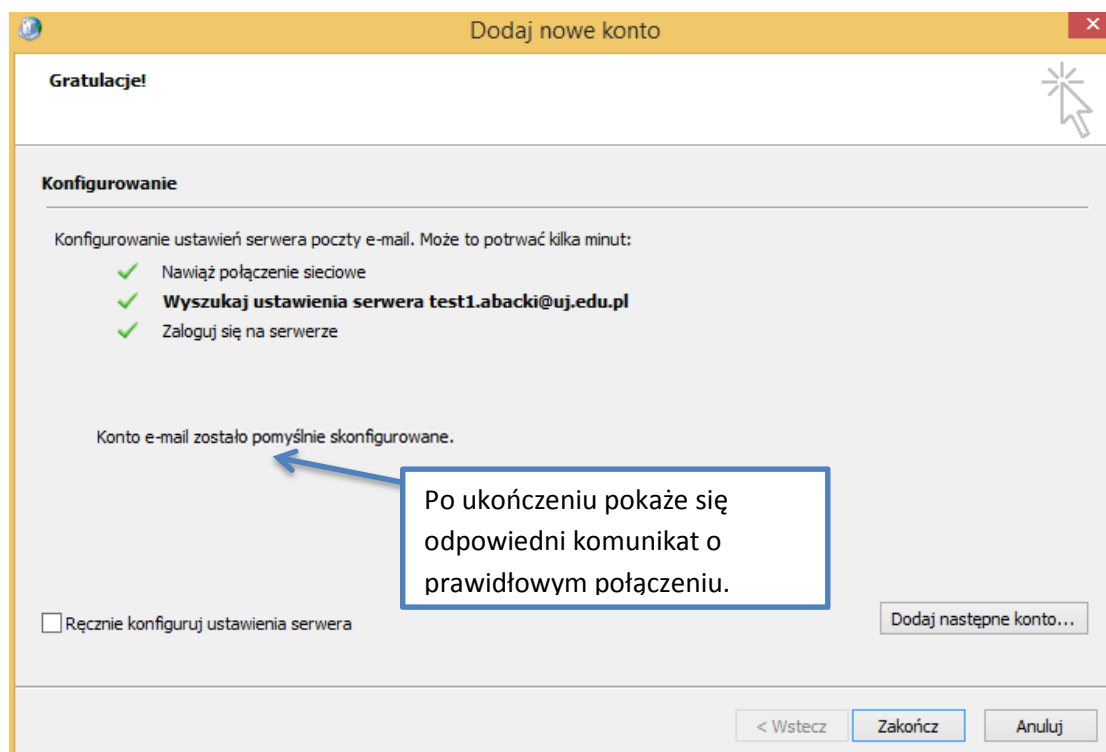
Dodaj nowe konto

Gratulacje!

Konfigurowanie

Konfigurowanie ustawień serwera poczty e-mail. Może to potrwać kilka minut:

Nawiąż połączenie sieciowe

Wyszukaj ustawienia serwera test1.abacki@uj.edu.pl

Zaloguj się na serwerze

Konto e-mail zostało pomyślnie skonfigurowane.

Po ukończeniu pokaże się odpowiedni komunikat o prawidłowym połączeniu.

Ręcznie konfiguruj ustawienia serwera

Dodaj następne konto...

< Wstecz

Zakończ

Anuluj